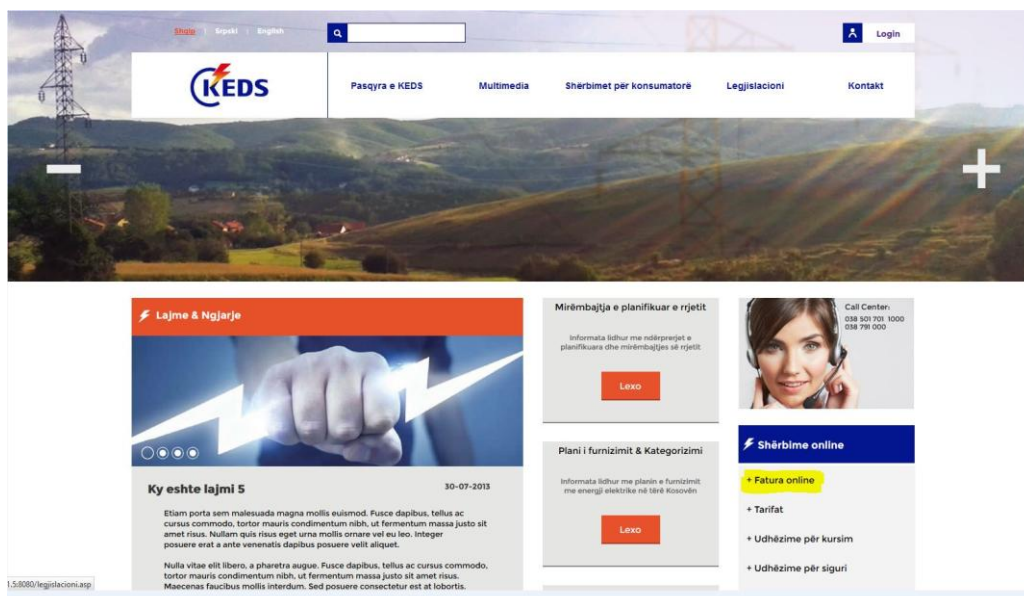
Shqip | Srpski | English

Login

KEDS

Pasqyra e KEDS

Multimedia

Shërbimet për konsumatorë

Legjislacioni

Kontakt

Lajme & Ngjarje

Ky eshte lajmi 5

30-07-2013

Etiam porta sem malesuada magna mollis euismod. Fusce dapibus, tellus ac cursus commodo, tortor mauris condimentum nibh, ut fermentum massa justo sit amet risus. Nullam quis risus eget urna mollis ornare vel eu leo. Integer posuere erat a ante venenatis dapibus posuere velit aliquet.

Nulla vitae elit libero, a pharetra augue. Fusce dapibus, tellus ac cursus commodo, tortor mauris condimentum nibh, ut fermentum massa justo sit amet risus. Maecenas faucibus mollis interdum. Sed posuere consectetur est at lobortis.

Mirëmbajtja e planifikuar e rrjetit

Informata lidhur me ndërprerjet e planifikuara dhe mirëmbajtjes së rrjetit

Lexo

Plani i furnizimit & Kategorizimi

Informata lidhur me planin e furnizimit me energji elektrike në tërë Kosovën

Lexo

Call Center:
038 501 701 1000
038 791 000

Shërbime online

+ Fatura online

+ Tarifat

+ Udhëzime për kursim

+ Udhëzime për siguri

1.5:8080/legjislacioni.asp